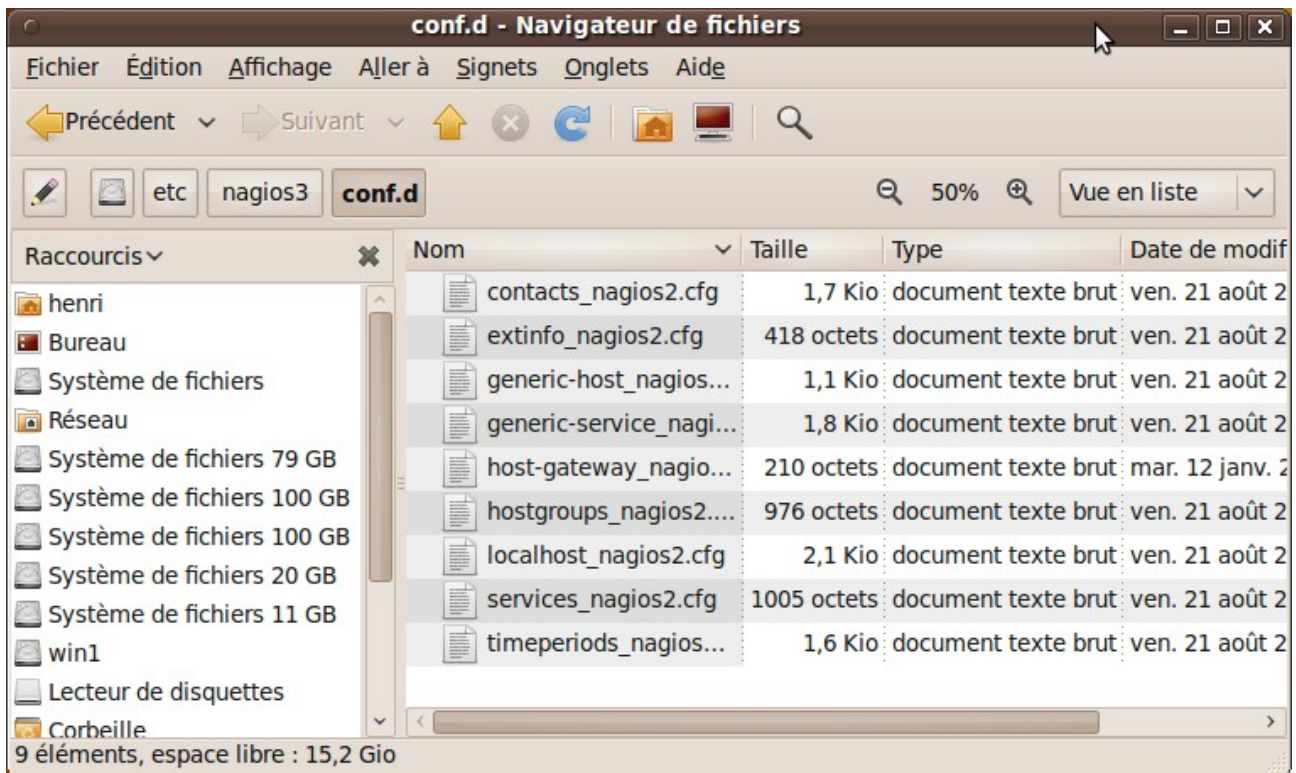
conf.d - Navigateur de fichiers

Fichier Édition Affichage Aller à Signets Onglets Aide

Précédent Suivant

etc nagios3 conf.d 50% Vue en liste

Raccourcis

henri
Bureau
Système de fichiers
Réseau
Système de fichiers 79 GB
Système de fichiers 100 GB
Système de fichiers 100 GB
Système de fichiers 20 GB
Système de fichiers 11 GB
win1
Lecteur de disquettes
Corbeille

| Nom | Taille | Type | Date de modif |
|---|---|---|---|
| contacts_nagios2.cfg | 1,7 Kio | document texte brut | ven. 21 août 2 |
| extinfo_nagios2.cfg | 418 octets | document texte brut | ven. 21 août 2 |
| generic-host_nagios... | 1,1 Kio | document texte brut | ven. 21 août 2 |
| generic-service_nagi... | 1,8 Kio | document texte brut | ven. 21 août 2 |
| host-gateway_nagio... | 210 octets | document texte brut | mar. 12 janv. 2 |
| hostgroups_nagios2.... | 976 octets | document texte brut | ven. 21 août 2 |
| localhost_nagios2.cfg | 2,1 Kio | document texte brut | ven. 21 août 2 |
| services_nagios2.cfg | 1005 octets | document texte brut | ven. 21 août 2 |
| timeperiods_nagios... | 1,6 Kio | document texte brut | ven. 21 août 2 |

9 éléments, espace libre : 15,2 Gio